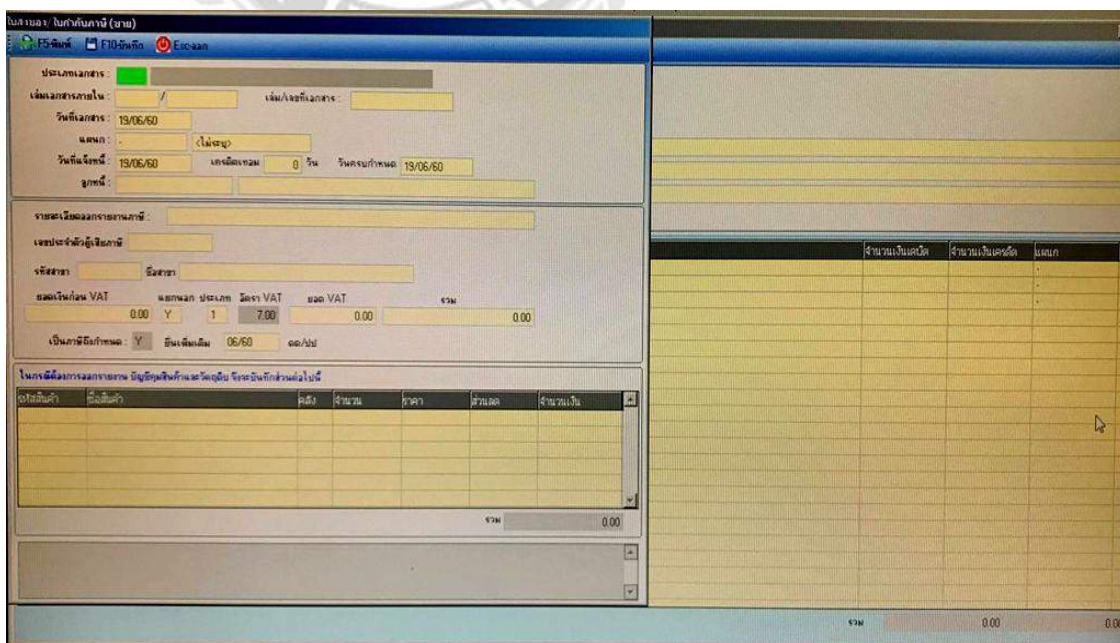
ใบส่งของ/ ใบกำกับภาษี (ขาย)

F5-พิมพ์ F10-บันทึก Esc-ออก

ประเภทเอกสาร :

เล่มเอกสารภายใน : /

เล่ม/เลขที่เอกสาร :

วันที่เอกสาร : 19/06/60

แผนก : - (ไม่ระบุ)

วันที่แจ้งหนี้ : 19/06/60 เครดิตเทอม 0 วัน วันครบกำหนด 19/06/60

ลูกหนี้ :

รายละเอียดออกรายงานภาษี :

เลขประจำตัวผู้เสียภาษี

รหัสสาขา ชื่อสาขา

ยอดเงินก่อน VAT แยกนอก ประเภท อัตรา VAT ยอด VAT รวม

0.00 Y 1 7.00 0.00 0.00

เป็นภาษีมีกำหนด : Y ยื่นเพิ่มเติม 06/60 ดด/ปป

ในกรณีต้องการออกรายงาน บัญชีคุมสินค้าและวัตถุดิบ จะต้องบันทึกส่วนต่อไปนี้

| รหัสสินค้า | ชื่อสินค้า | คลัง | จำนวน | ราคา | ส่วนลด | จำนวนเงิน |
|---|---|---|---|---|---|---|

รวม 0.00

| จำนวนเงินเดบิต | จำนวนเงินเครดิต | แผนก |
|---|---|---|

รวม 0.00 0.00